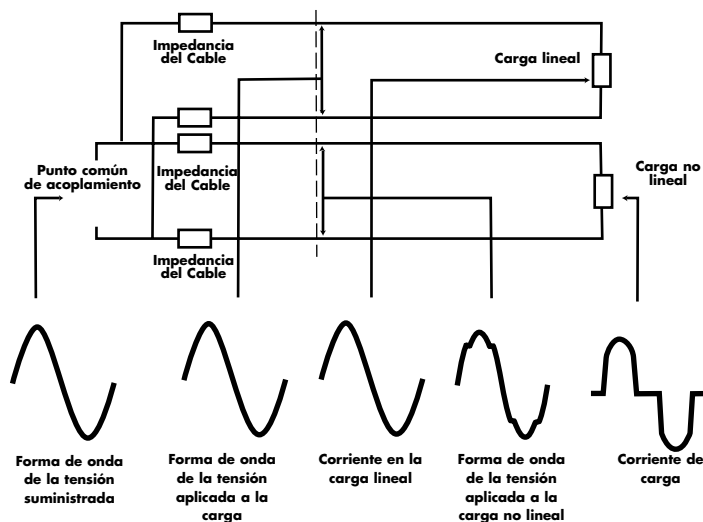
Impedancia del Cable

Carga lineal

Impedancia del Cable

Punto común de acoplamiento

Carga no lineal

Impedancia del Cable

Forma de onda de la tensión suministrada

Forma de onda de la tensión aplicada a la carga

Corriente en la carga lineal

Forma de onda de la tensión aplicada a la carga no lineal

Corriente de carga